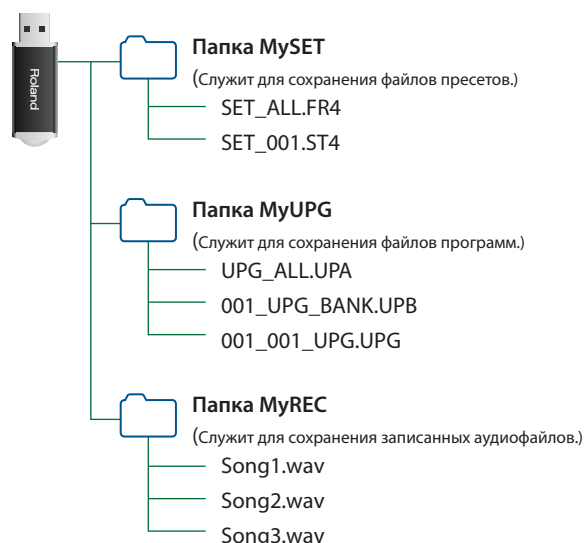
Roland

Папка MySET

(Служит для сохранения файлов пресетов.)

SET_ALL.FR4

SET_001.ST4

Папка MyUPG

(Служит для сохранения файлов программ.)

UPG_ALL.UPA

001_UPG_BANK.UPB

001_001_UPG.UPG

Папка MyREC

(Служит для сохранения записанных аудиофайлов.)

Song1.wav

Song2.wav

Song3.wav